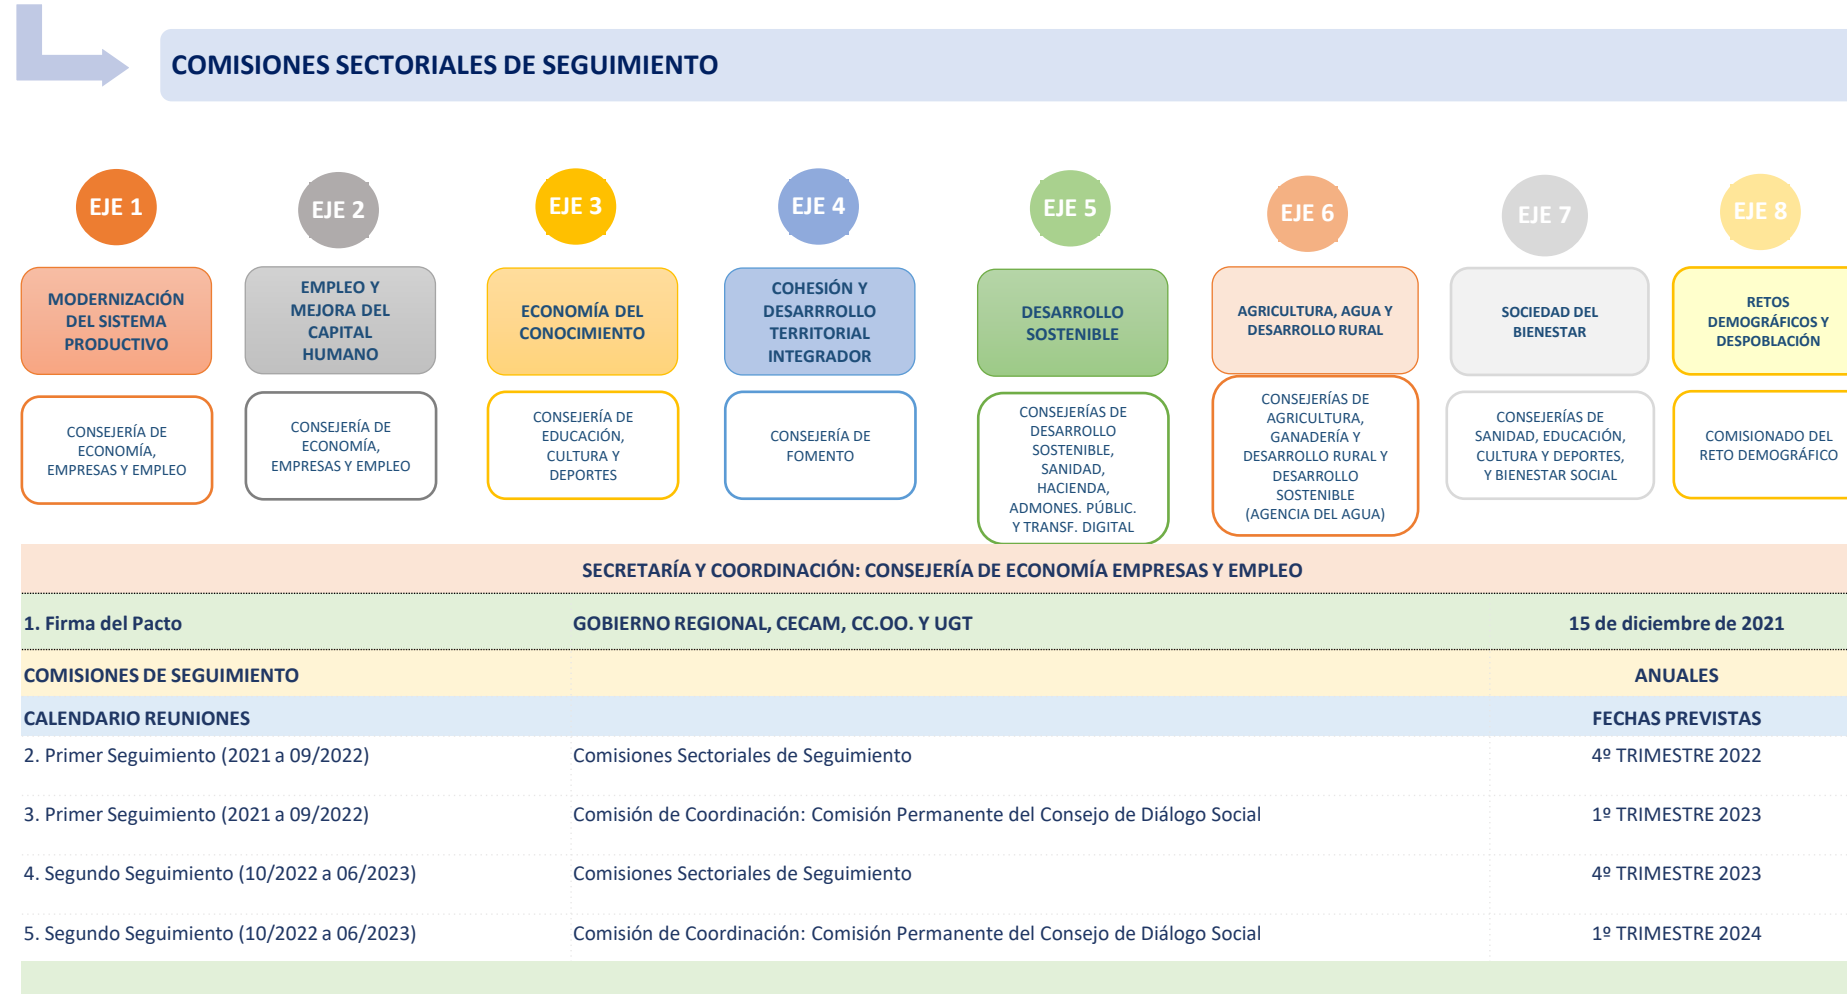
COMISIONES SECTORIALES DE SEGUIMIENTO

EJE 1
MODERNIZACIÓN DEL SISTEMA PRODUCTIVO
CONSEJERÍA DE ECONOMÍA, EMPRESAS Y EMPLEO

EJE 2
EMPLEO Y MEJORA DEL CAPITAL HUMANO
CONSEJERÍA DE ECONOMÍA, EMPRESAS Y EMPLEO

EJE 3
ECONOMÍA DEL CONOCIMIENTO
CONSEJERÍA DE EDUCACIÓN, CULTURA Y DEPORTES

EJE 4
COHESIÓN Y DESARROLLO TERRITORIAL INTEGRADOR
CONSEJERÍA DE FOMENTO

EJE 5
DESARROLLO SOSTENIBLE
CONSEJERÍAS DE DESARROLLO SOSTENIBLE, SANIDAD, HACIENDA, ADMONES. PÚBLIC. Y TRANSF. DIGITAL

EJE 6
AGRICULTURA, AGUA Y DESARROLLO RURAL
CONSEJERÍAS DE AGRICULTURA, GANADERÍA Y DESARROLLO RURAL Y DESARROLLO SOSTENIBLE (AGENCIA DEL AGUA)

EJE 7
SOCIEDAD DEL BIENESTAR
CONSEJERÍAS DE SANIDAD, EDUCACIÓN, CULTURA Y DEPORTES, Y BIENESTAR SOCIAL

EJE 8
RETOS DEMOGRÁFICOS Y DESPOBLACIÓN
COMISIONADO DEL RETO DEMOGRÁFICO

SECRETARÍA Y COORDINACIÓN: CONSEJERÍA DE ECONOMÍA EMPRESAS Y EMPLEO

| | | |
|---|---|---|
| 1. Firma del Pacto | GOBIERNO REGIONAL, CECAM, CC.OO. Y UGT | 15 de diciembre de 2021 |
| COMISIONES DE SEGUIMIENTO | | ANUALES |
| CALENDARIO REUNIONES | | FECHAS PREVISTAS |
| 2. Primer Seguimiento (2021 a 09/2022) | Comisiones Sectoriales de Seguimiento | 4º TRIMESTRE 2022 |
| 3. Primer Seguimiento (2021 a 09/2022) | Comisión de Coordinación: Comisión Permanente del Consejo de Diálogo Social | 1º TRIMESTRE 2023 |
| 4. Segundo Seguimiento (10/2022 a 06/2023) | Comisiones Sectoriales de Seguimiento | 4º TRIMESTRE 2023 |
| 5. Segundo Seguimiento (10/2022 a 06/2023) | Comisión de Coordinación: Comisión Permanente del Consejo de Diálogo Social | 1º TRIMESTRE 2024 |